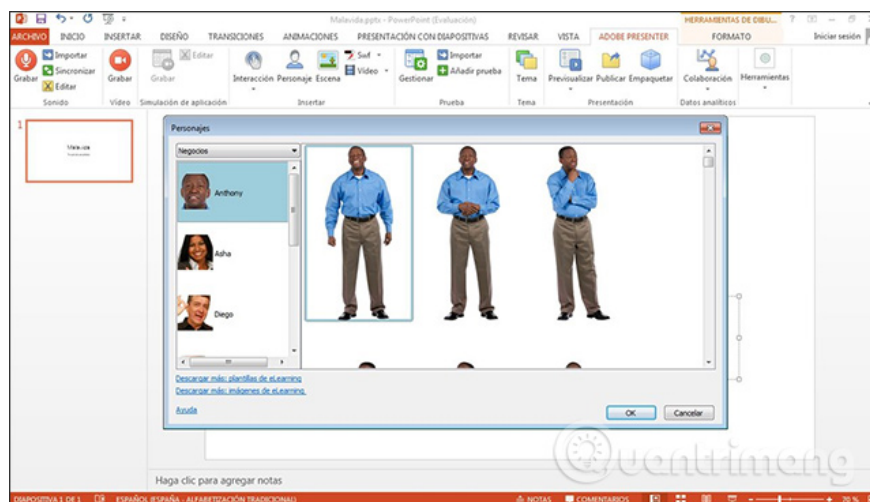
Malevida.pptx - PowerPoint (Evaluación)
HERRAMIENTAS DE DIBU...
Iniciar sesión
ARCHIVO INICIO INSERTAR DISEÑO TRANSICIONES ANIMACIONES PRESENTACIÓN CON DIAPOSITIVAS REVISAR VISTA ADOBE PRESENTER FORMATO

Grabar Importar Sincronizar Editar
Sonido
Grabar
Vídeo
Grabar Editar
Simulación de aplicación
Interacción Personaje Escena Swf Vídeo
Insertar
Gestionar Importar Añadir prueba
Prueba
Tema
Tema
Previsualizar Publicar Empaquetar
Presentación
Colaboración
Datos analíticos
Herramientas

1

Personajes
Negocios
Anthony
Asha
Diego
Descargar más: plantillas de eLearning
Descargar más: imágenes de eLearning
Ayuda
OK Cancelar

Haga clic para agregar notas

DIAPOSITIVA 1 DE 1 ESPAÑOL (ESPAÑA - ALFABETIZACIÓN TRADICIONAL) NOTAS COMENTARIOS 70 %